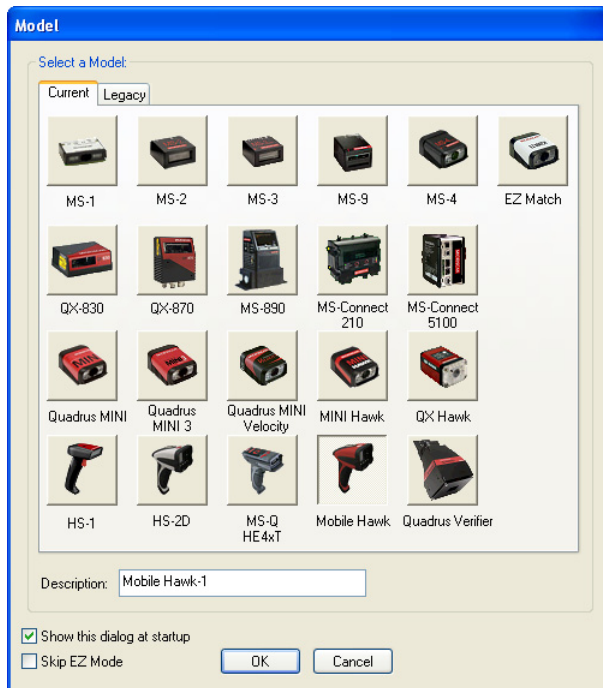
Model

Select a Model:

Current
Legacy

MS-1
MS-2
MS-3
MS-9
MS-4
EZ Match

QX-830
QX-870
MS-890
MS-Connect 210
MS-Connect 5100

Quadrus MINI
Quadrus MINI 3
Quadrus MINI Velocity
MINI Hawk
QX Hawk

HS-1
HS-2D
MS-Q HE4xT
Mobile Hawk
Quadrus Verifier

Description: Mobile Hawk-1

Show this dialog at startup
Skip EZ Mode
OK
Cancel